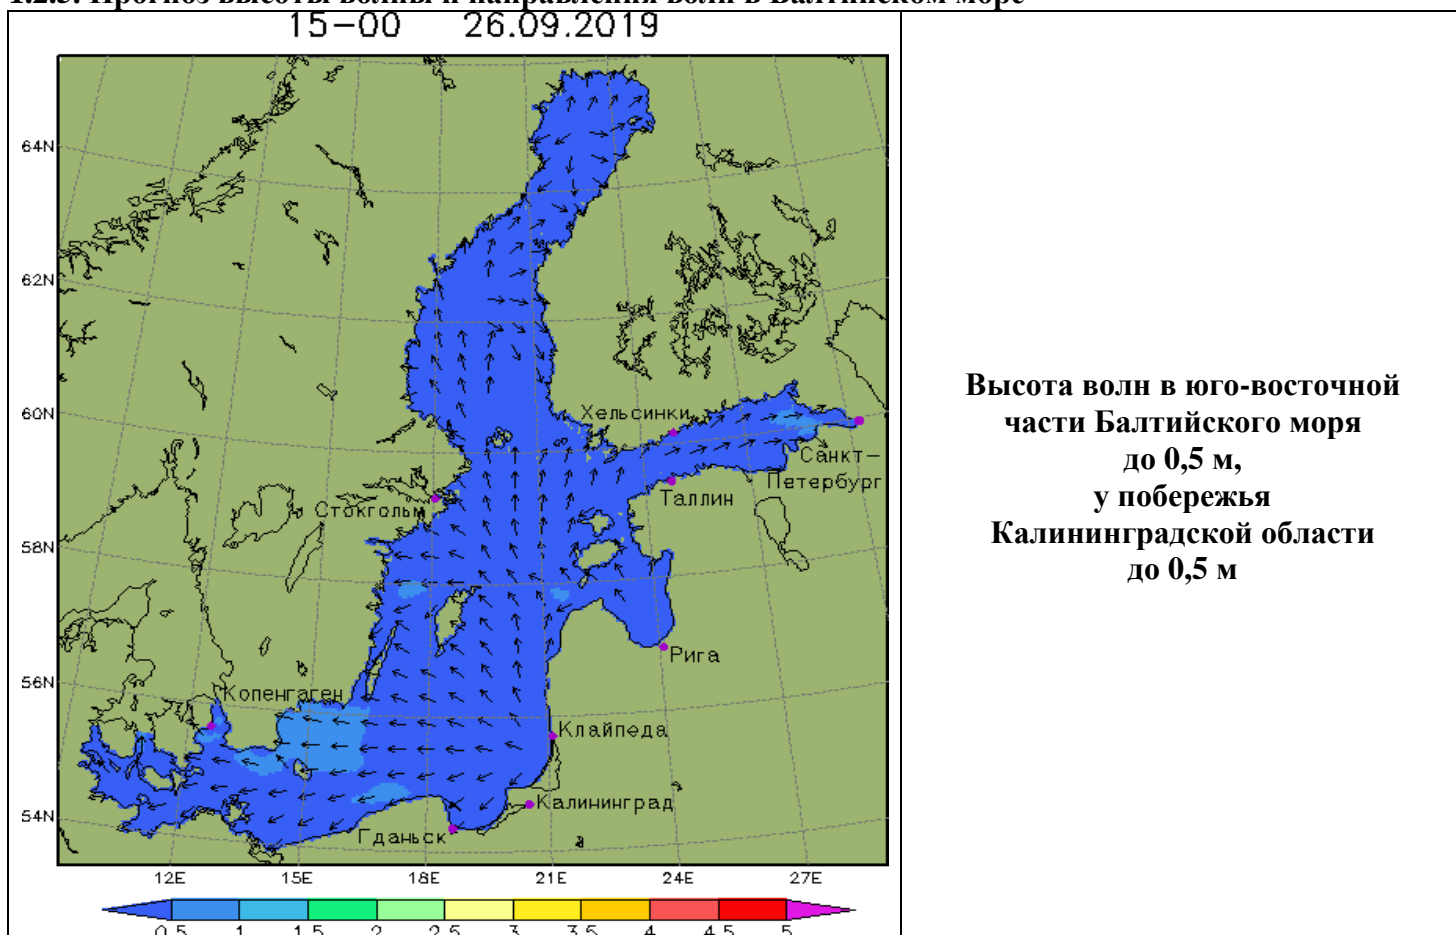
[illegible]

15–00 26.09.2019

64N
62N
60N
58N
56N
54N

Хельсинки
Санкт-Петербург
Таллин
Стокгольм
Рига
Копенгаген
Клайпеда
Калининград
Гданьск

12E 15E 18E 21E 24E 27E

0.5 1 1.5 2 2.5 3 3.5 4 4.5 5

Высота волн в юго-восточной части Балтийского моря до 0,5 м, у побережья Калининградской области до 0,5 м